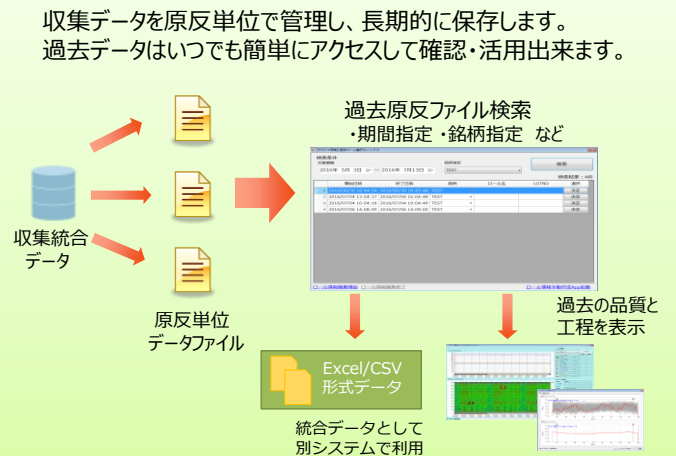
収集データを原反単位で管理し、長期的に保存します。
過去データはいつでも簡単にアクセスして確認・活用出来ます。

過去原反ファイル検索
・期間指定 ・銘柄指定 など

収集統合
データ

原反単位
データファイル

検索

Excel/CSV
形式データ

統合データとして
別システムで利用

過去の品質と
工程を表示